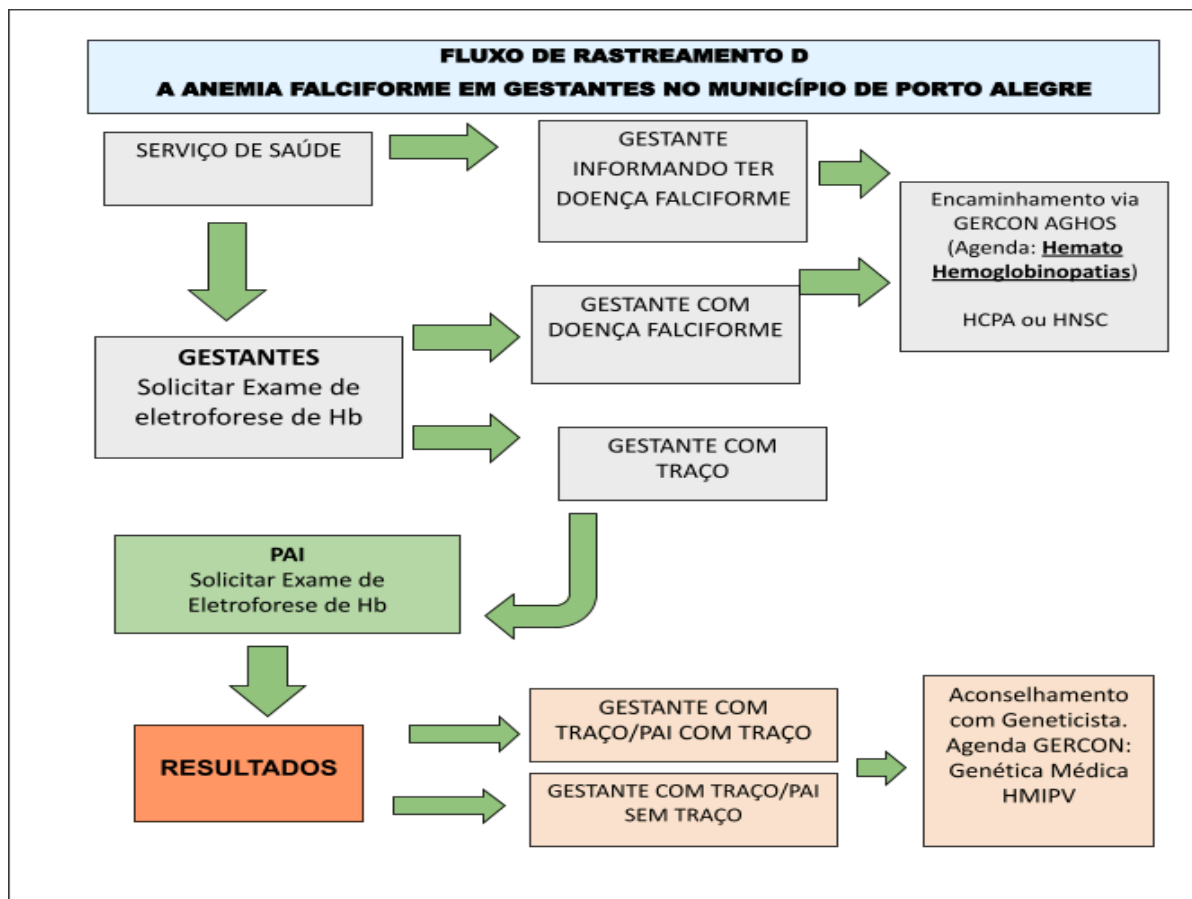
FLUXO DE RASTREAMENTO D
A ANEMIA FALCIFORME EM GESTANTES NO MUNICÍPIO DE PORTO ALEGRE

SERVIÇO DE SAÚDE

GESTANTE INFORMANDO TER DOENÇA FALCIFORME

Encaminhamento via GERCON AGHOS (Agenda: Hemato Hemoglobinopatias)

HCPA ou HNSC

GESTANTE COM DOENÇA FALCIFORME

GESTANTES
Solicitar Exame de eletroforese de Hb

GESTANTE COM TRAÇO

PAI
Solicitar Exame de Eletroforese de Hb

RESULTADOS

GESTANTE COM TRAÇO/PAI COM TRAÇO

GESTANTE COM TRAÇO/PAI SEM TRAÇO

Aconselhamento com Geneticista. Agenda GERCON: Genética Médica HMIPV